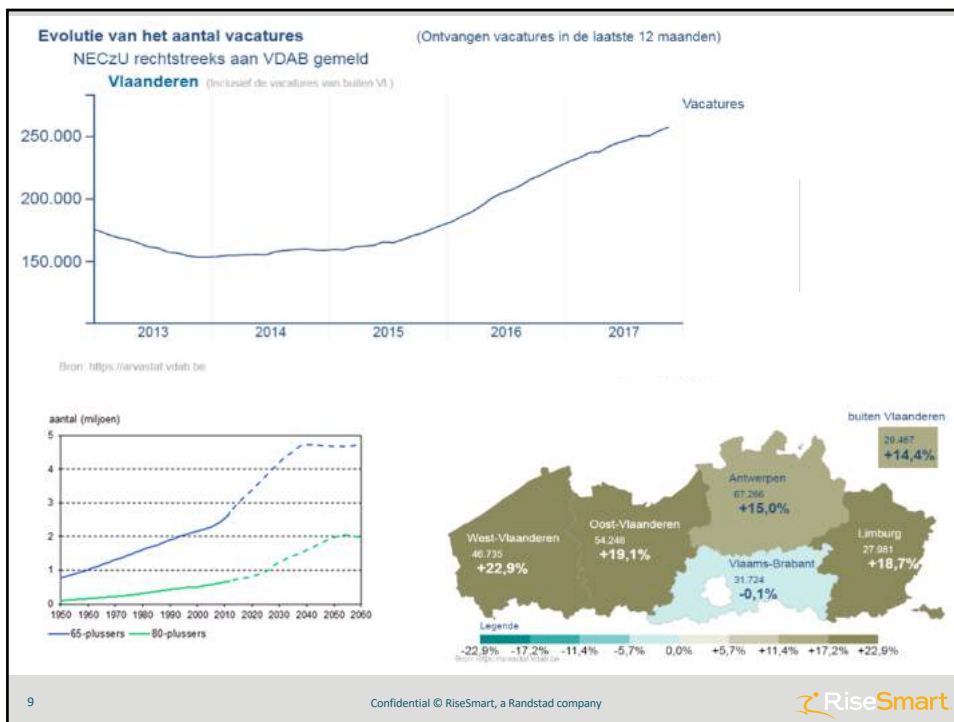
Evolutie van het aantal vacatures (Ontvangen vacatures in de laatste 12 maanden)

NECzU rechtstreeks aan VDAB gemeld

Vlaanderen (inclusief de vacatures van buiten Vl.)

Vacatures

250.000

200.000

150.000

2013 2014 2015 2016 2017

Bron: https://arvastat.vdab.be

aantal (miljoen)

5
4
3
2
1
0

1950 1960 1970 1980 1990 2000 2010 2020 2030 2040 2050 2060

65-plussers 80-plussers

buiten Vlaanderen

29.467
+14,4%

Antwerpen
67.266
+15,0%

West-Vlaanderen
46.735
+22,9%

Oost-Vlaanderen
54.248
+19,1%

Limburg
27.981
+18,7%

Vlaams-Brabant
31.724
-0,1%

Legende

-22,9% -17,2% -11,4% -5,7% 0,0% +5,7% +11,4% +17,2% +22,9%

Bron: https://arvastat.vdab.be

9

Confidential © RiseSmart, a Randstad company

RiseSmart